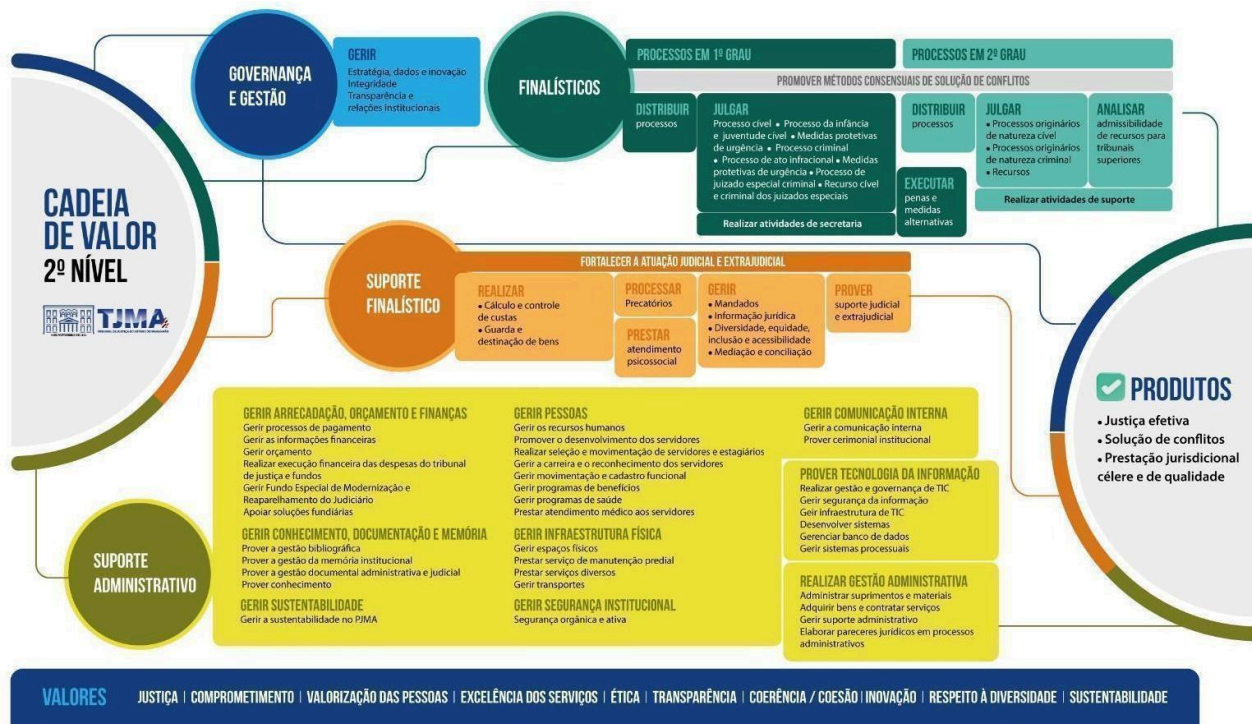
CADEIA DE VALOR
2º NÍVEL

TJMA

GOVERNANÇA E GESTÃO

GERIR
Estratégia, dados e inovação
Integridade
Transparência e relações institucionais

FINALÍSTICOS

PROCESSOS EM 1º GRAU

PROCESSOS EM 2º GRAU

PROMOVER MÉTODOS CONSENSUAIS DE SOLUÇÃO DE CONFLITOS

DISTRIBUIR
processos

JULGAR
Processo cível • Processo da infância e juventude cível • Medidas protetivas de urgência • Processo criminal • Processo de ato infracional • Medidas protetivas de urgência • Processo de juizado especial criminal • Recurso cível e criminal dos juizados especiais

Realizar atividades de secretaria

DISTRIBUIR
processos

EXECUTAR
penas e medidas alternativas

JULGAR
• Processos originários de natureza cível
• Processos originários de natureza criminal
• Recursos

ANALISAR
admissibilidade de recursos para tribunais superiores

Realizar atividades de suporte

SUPORTE FINALÍSTICO

FORTALECER A ATUAÇÃO JUDICIAL E EXTRAJUDICIAL

REALIZAR
• Cálculo e controle de custas
• Guarda e destinação de bens

PROCESSAR
Precatórios

PRESTAR
atendimento psicossocial

GERIR
• Mandados
• Informação jurídica
• Diversidade, equidade, inclusão e acessibilidade
• Mediação e conciliação

PROVER
suporte judicial e extrajudicial

PRODUTOS
• Justiça efetiva
• Solução de conflitos
• Prestação jurisdicional célere e de qualidade

SUPORTE ADMINISTRATIVO

GERIR ARRECADAÇÃO, ORÇAMENTO E FINANÇAS
Gerir processos de pagamento
Gerir as informações financeiras
Gerir orçamento
Realizar execução financeira das despesas do tribunal de justiça e fundos
Gerir Fundo Especial de Modernização e Reaparelhamento do Judiciário
Apoiar soluções fundiárias

GERIR CONHECIMENTO, DOCUMENTAÇÃO E MEMÓRIA
Prover a gestão bibliográfica
Prover a gestão da memória institucional
Prover a gestão documental administrativa e judicial
Prover conhecimento

GERIR SUSTENTABILIDADE
Gerir a sustentabilidade no PJMA

GERIR PESSOAS
Gerir os recursos humanos
Promover o desenvolvimento dos servidores
Realizar seleção e movimentação de servidores e estagiários
Gerir a carreira e o reconhecimento dos servidores
Gerir movimentação e cadastro funcional
Gerir programas de benefícios
Gerir programas de saúde
Prestar atendimento médico aos servidores

GERIR INFRAESTRUTURA FÍSICA
Gerir espaços físicos
Prestar serviço de manutenção predial
Prestar serviços diversos
Gerir transportes

GERIR SEGURANÇA INSTITUCIONAL
Segurança orgânica e ativa

GERIR COMUNICAÇÃO INTERNA
Gerir a comunicação interna
Prover cerimonial institucional

PROVER TECNOLOGIA DA INFORMAÇÃO
Realizar gestão e governança de TIC
Gerir segurança da informação
Gerir infraestrutura de TIC
Desenvolver sistemas
Gerenciar banco de dados
Gerir sistemas processuais

REALIZAR GESTÃO ADMINISTRATIVA
Administrar suprimentos e materiais
Adquirir bens e contratar serviços
Gerir suporte administrativo
Elaborar pareceres jurídicos em processos administrativos

VALORES JUSTIÇA | COMPROMETIMENTO | VALORIZAÇÃO DAS PESSOAS | EXCELÊNCIA DOS SERVIÇOS | ÉTICA | TRANSPARÊNCIA | COERÊNCIA / COESÃO | INOVAÇÃO | RESPEITO À DIVERSIDADE | SUSTENTABILIDADE